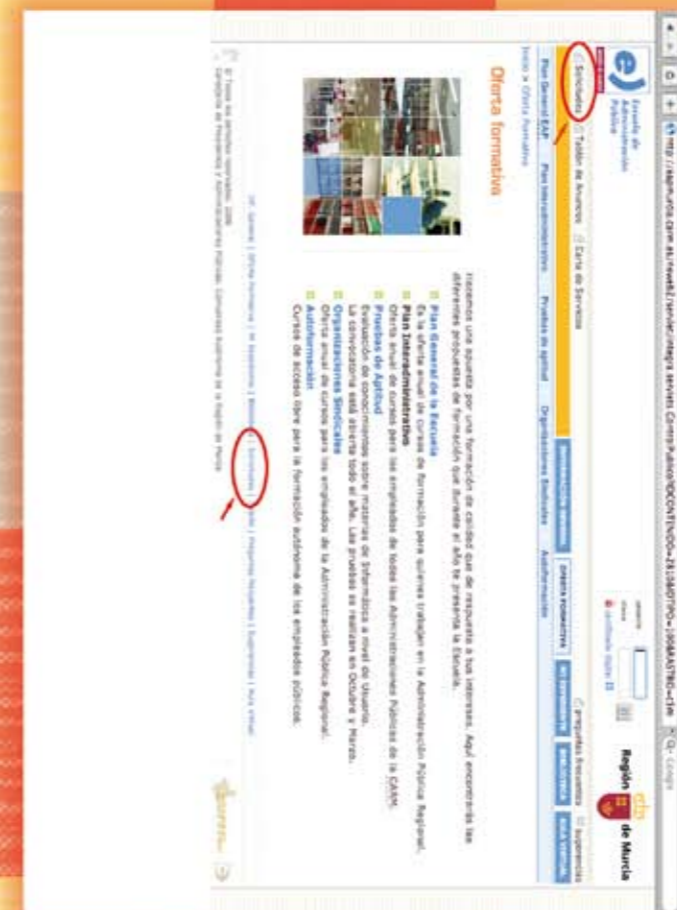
Escuela de Administración Pública

Solicitudes | Tablón de Anuncios | Carta de Servicios

Plan General EAP | Plan Interadministrativo | Pruebas de aptitud | Organizaciones Sindicales | Autoformación

Inicio » Oferta Formativa

Oferta formativa

Región de Murcia

Ofrecemos una apuesta por una formación de calidad que de respuesta a tus intereses. Aquí encontrarás las diferentes propuestas de formación que durante el año te presenta la Escuela.

Plan General de la Escuela
Es la oferta anual de cursos de formación para quienes trabajan en la Administración Pública Regional.

Plan Interadministrativo
Oferta anual de cursos para los empleados de todas las Administraciones Públicas de la CARM.

Pruebas de Aptitud
Evaluación de conocimientos sobre materias de Informática a nivel de Usuario.
La convocatoria está abierta todo el año. Las pruebas se realizan en Octubre y Marzo.

Organizaciones Sindicales
Oferta anual de cursos para los empleados de la Administración Pública Regional.

Autoformación
Cursos de acceso libre para la formación autónoma de los empleados públicos.

INFORMACIÓN GENERAL | OFERTA FORMATIVA | MI EXPEDIENTE | BIBLIOTECA | AULA VIRTUAL

Preguntas frecuentes | Sugerencias

Inf. General | Oferta Formativa | Mi Expediente | Biblioteca | Solicitudes | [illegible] | Preguntas frecuentes | Sugerencias | Aula Virtual

© Todos los derechos reservados. 2008
Consejería de Presidencia y Administraciones Públicas. Comunidad Autónoma de la Región de Murcia